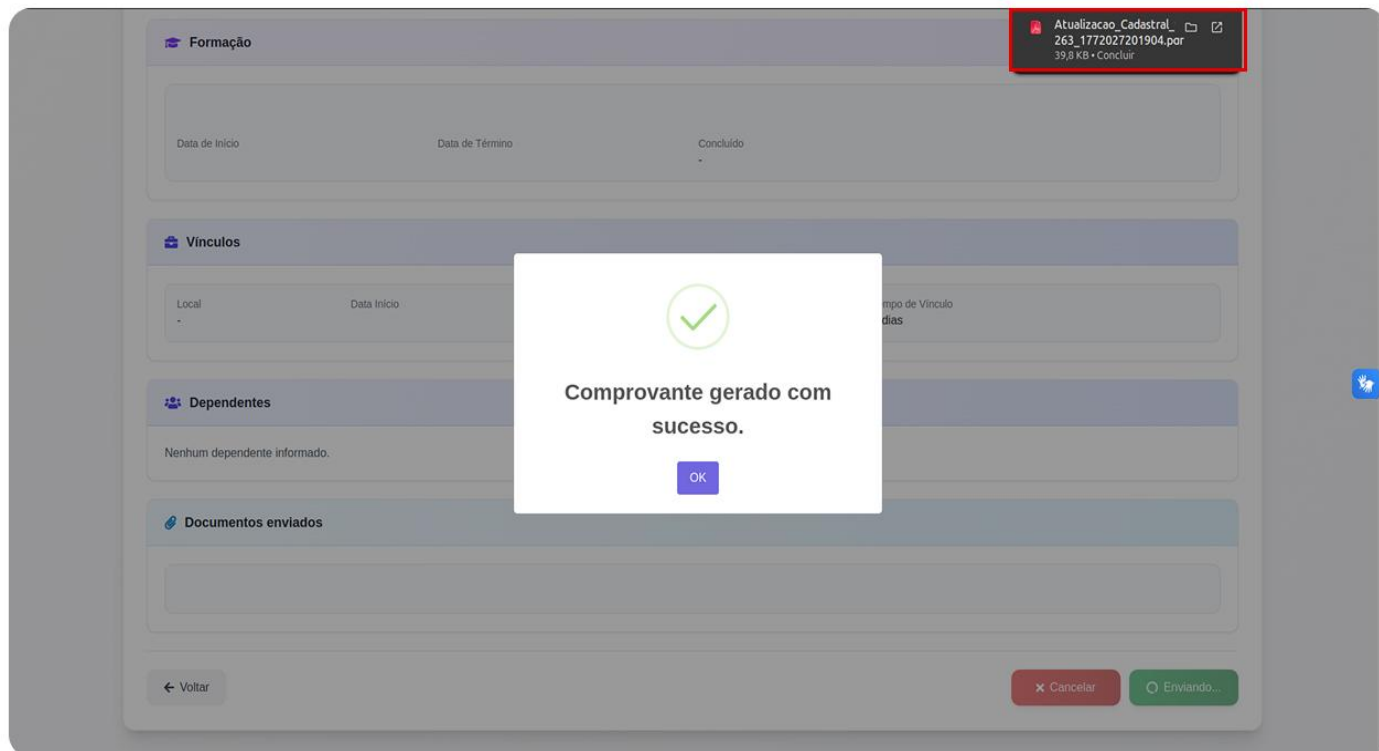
Atualizacao_Cadastral_263_1772027201904.pdf
39,8 KB • Concluir

Formação

Data de Início

Data de Término

Concluído
-

Vínculos

Local
-

Data Início

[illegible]mpo de Vínculo
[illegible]dias

Dependentes

Nenhum dependente informado.

Documentos enviados

Comprovante gerado com sucesso.

OK

← Voltar

× Cancelar

Enviando...